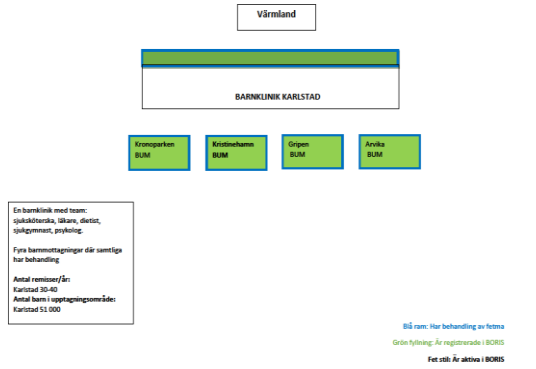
Värmland

BARNKLINIK KARLSTAD

Kronoparken
BUM

Kristinehamn
BUM

Gripen
BUM

Arvika
BUM

En barnklinik med team: sjuksköterska, läkare, dietist, sjukgymnast, psykolog.

Fyra barnmottagningar där samtliga har behandling

Antal remisser/år:
Karlstad 30-40
Antal barn i upptagningsområde:
Karlstad 51 000

Blå ram: Har behandling av fetma

Grön fyllning: Är registrerade i BORIS

Fet stil: Är aktiva i BORIS